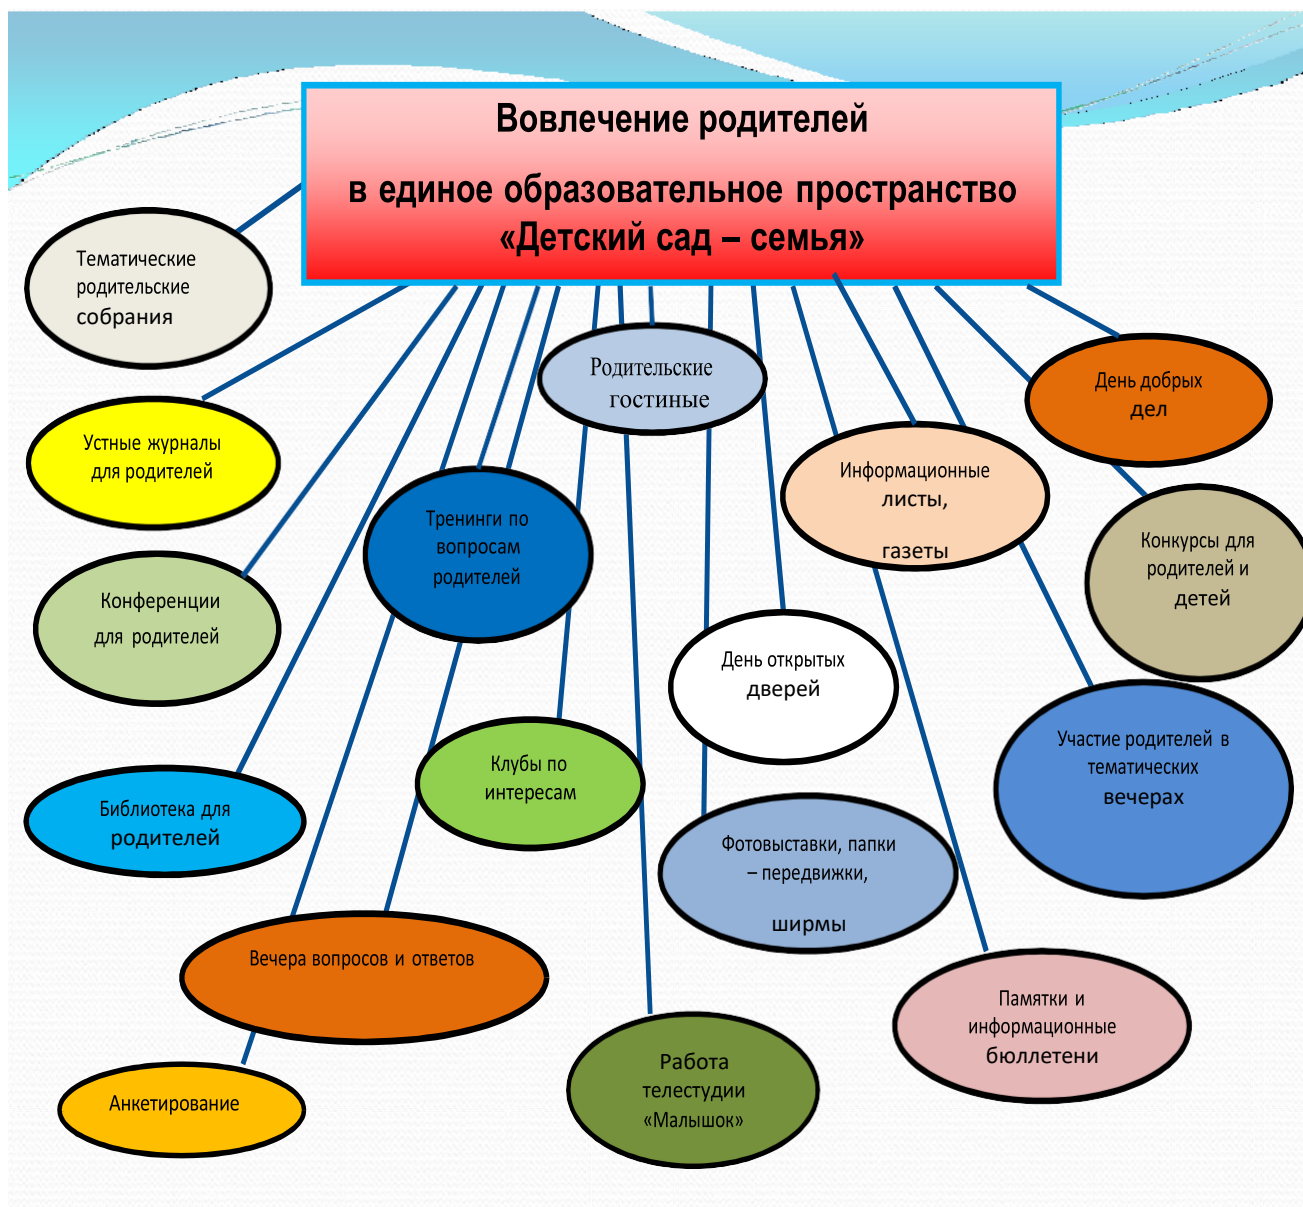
Вовлечение родителей

в единое образовательное пространство «Детский сад – семья»

Тематические родительские собрания

Родительские гостиные

День добрых дел

Устные журналы для родителей

Информационные листы,

газеты

Тренинги по вопросам родителей

Конкурсы для родителей и детей

Конференции для родителей

День открытых дверей

Участие родителей в тематических вечерах

Клубы по интересам

Библиотека для родителей

Фотовыставки, папки – передвижки,

ширмы

Вечера вопросов и ответов

Памятки и информационные бюллетени

Работа телестудии «Малышок»

Анкетирование